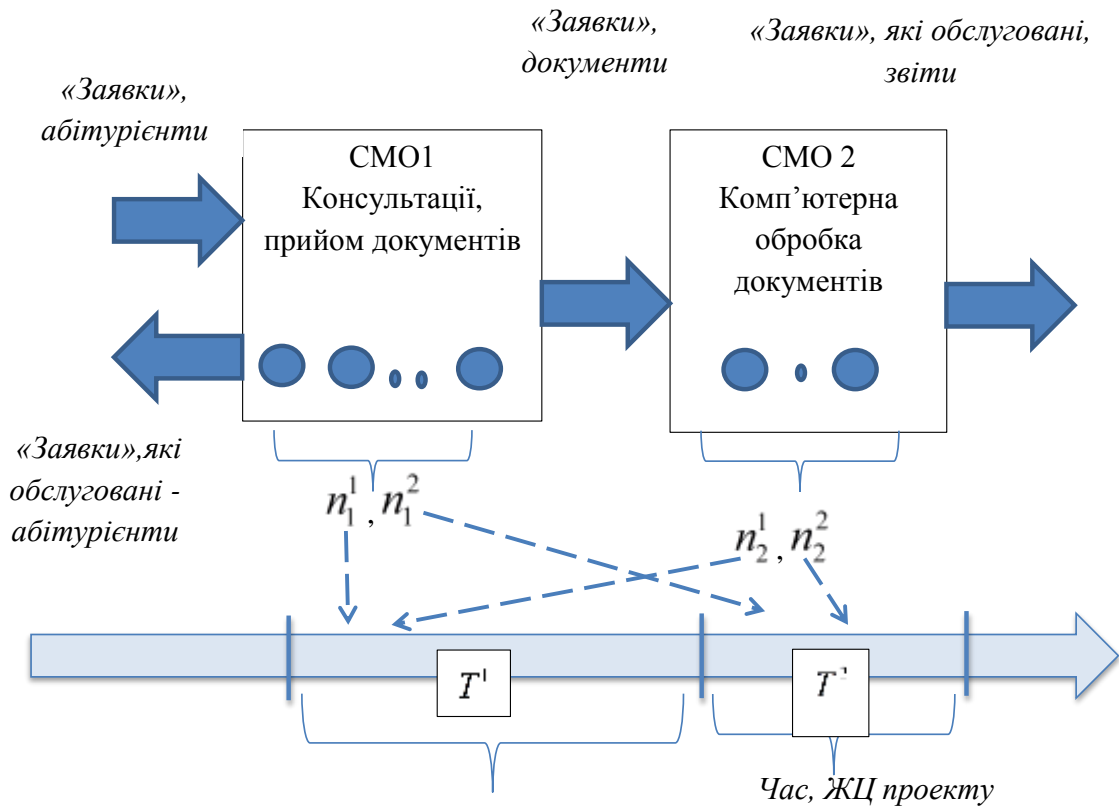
«Заявки», абітурієнти

СМО1
Консультації, прийом документів

«Заявки», документи

СМО 2
Комп'ютерна обробка документів

«Заявки», які обслуговані, звіти

«Заявки»,які обслуговані - абітурієнти

$n_1^1, n_1^2$

$n_2^1, n_2^2$

$T^1$

$T^2$

Час, ЖЦ проекту